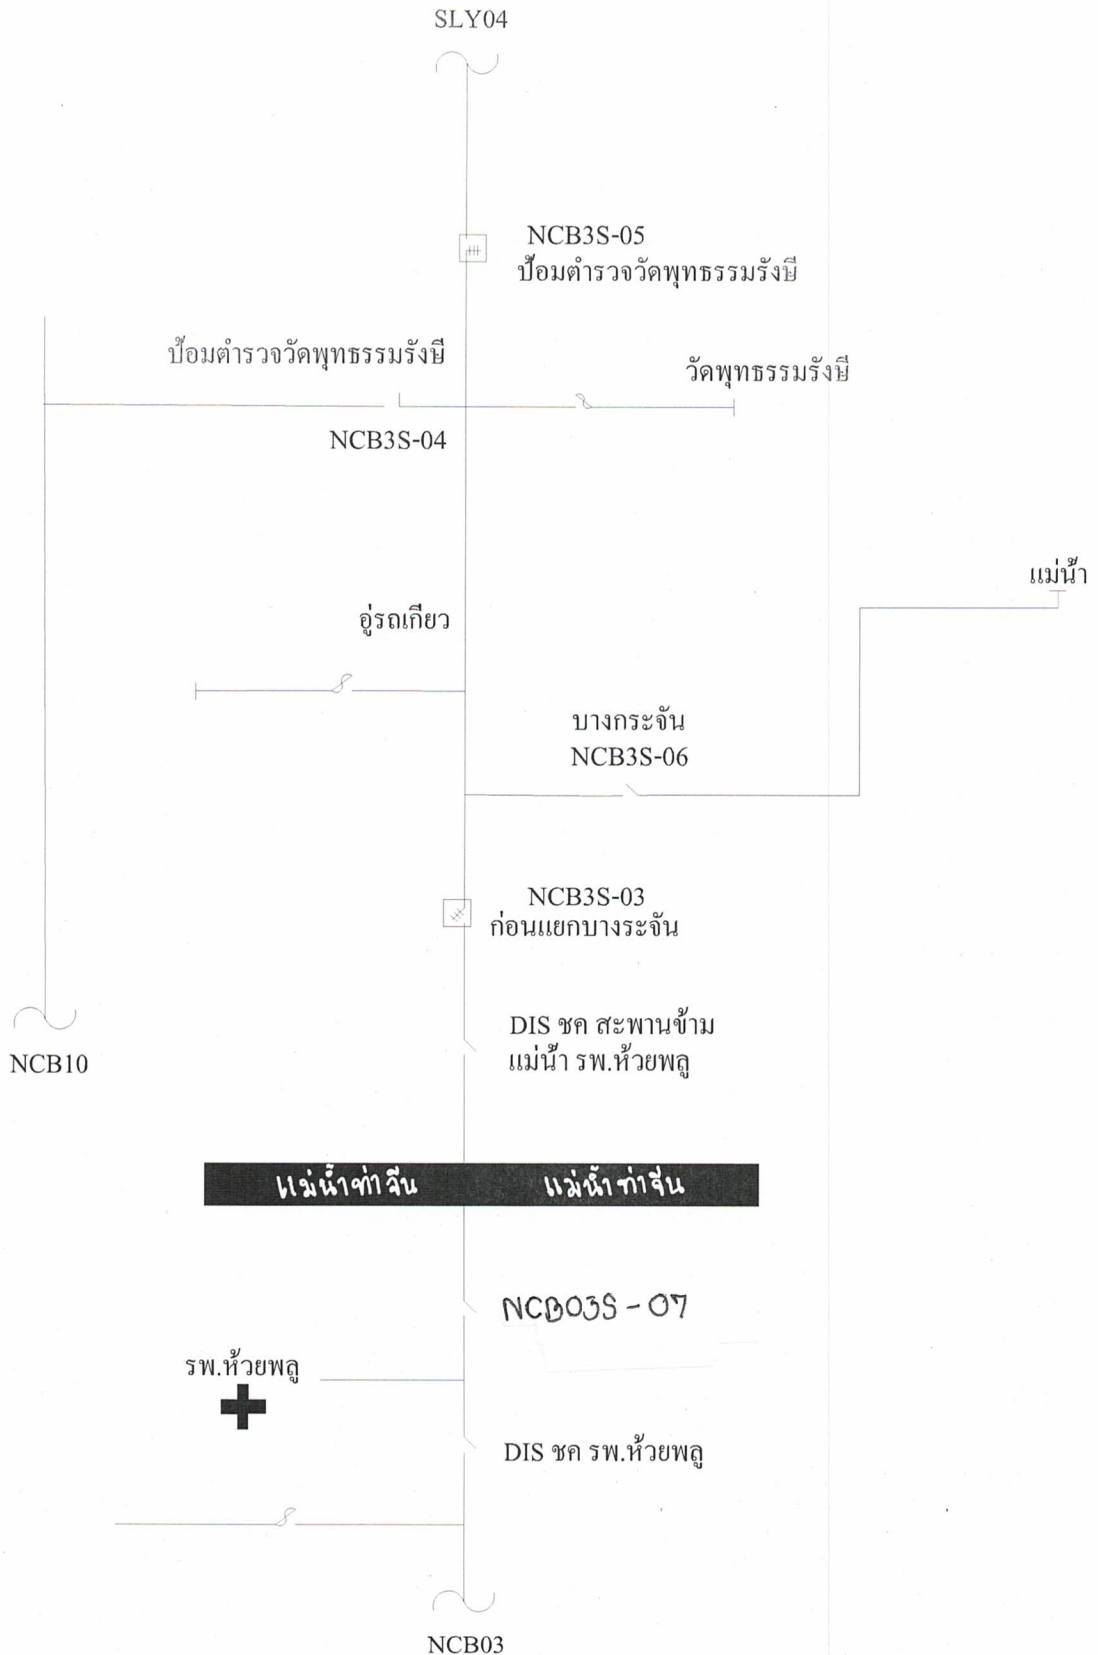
SLY04

NCB3S-05
ป้อมตำรวจวัดพุทธรรมรังษี

ป้อมตำรวจวัดพุทธรรมรังษี

วัดพุทธรรมรังษี

NCB3S-04

แม่น้ำ

อู่รถเกียว

บางกระจัน
NCB3S-06

NCB3S-03
ก่อนแยกบางระจัน

DIS ชค สะพานข้าม
แม่น้ำ รพ.ห้วยพลู

NCB10

แม่น้ำท่าจีน แม่น้ำท่าจีน

NCB03S - 07

รพ.ห้วยพลู

DIS ชค รพ.ห้วยพลู

NCB03